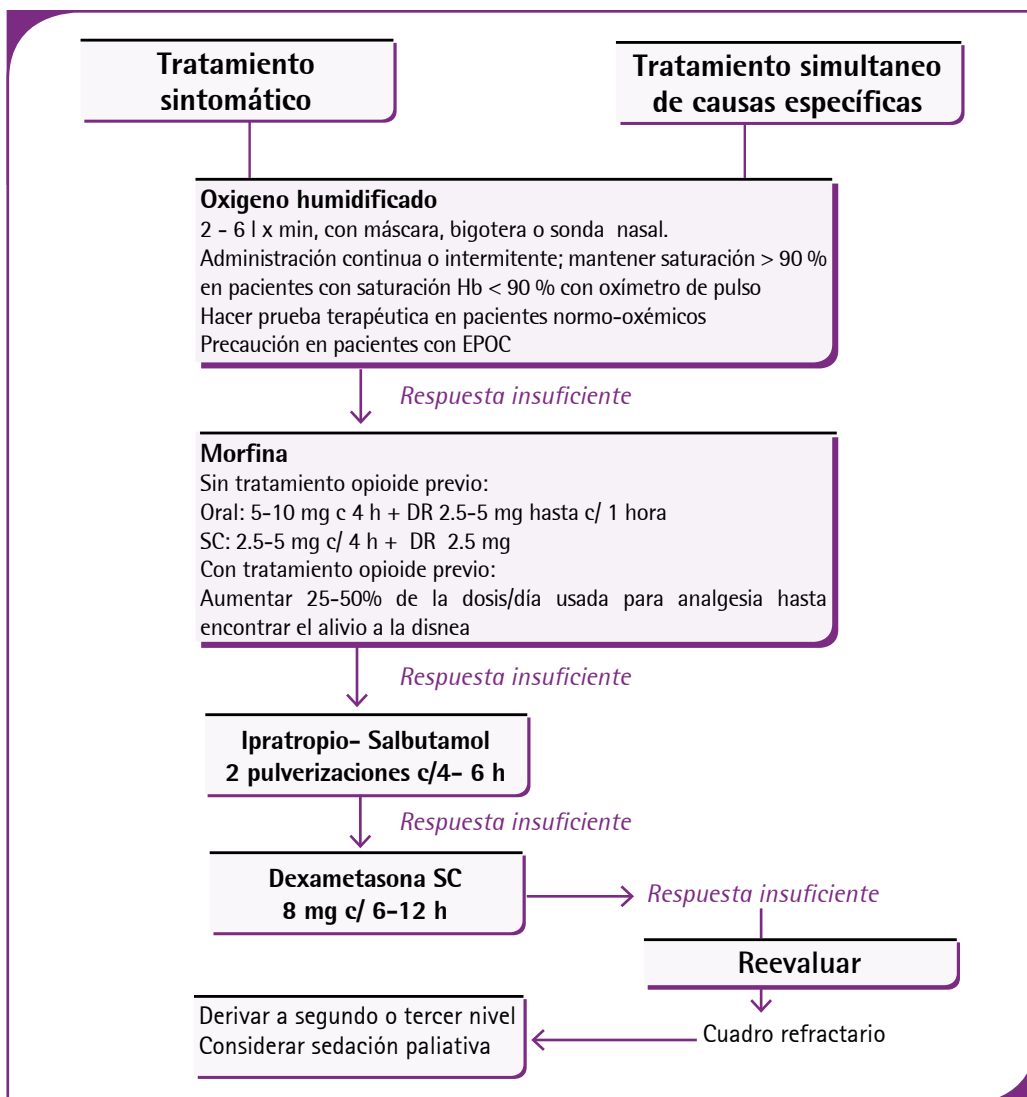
Tratamiento sintomático

Tratamiento simultaneo de causas específicas

Oxigeno humidificado
2 - 6 l x min, con máscara, bigotera o sonda nasal.
Administración continua o intermitente; mantener saturación > 90 % en pacientes con saturación Hb < 90 % con oxímetro de pulso
Hacer prueba terapéutica en pacientes normo-oxémicos
Precaución en pacientes con EPOC

Respuesta insuficiente

Morfina
Sin tratamiento opioide previo:
Oral: 5-10 mg c 4 h + DR 2.5-5 mg hasta c/ 1 hora
SC: 2.5-5 mg c/ 4 h + DR 2.5 mg
Con tratamiento opioide previo:
Aumentar 25-50% de la dosis/día usada para analgesia hasta encontrar el alivio a la disnea

Respuesta insuficiente

Ipratropio- Salbutamol
2 pulverizaciones c/4- 6 h

Respuesta insuficiente

Dexametasona SC
8 mg c/ 6-12 h

Respuesta insuficiente

Reevaluar

Cuadro refractario

Derivar a segundo o tercer nivel
Considerar sedación paliativa